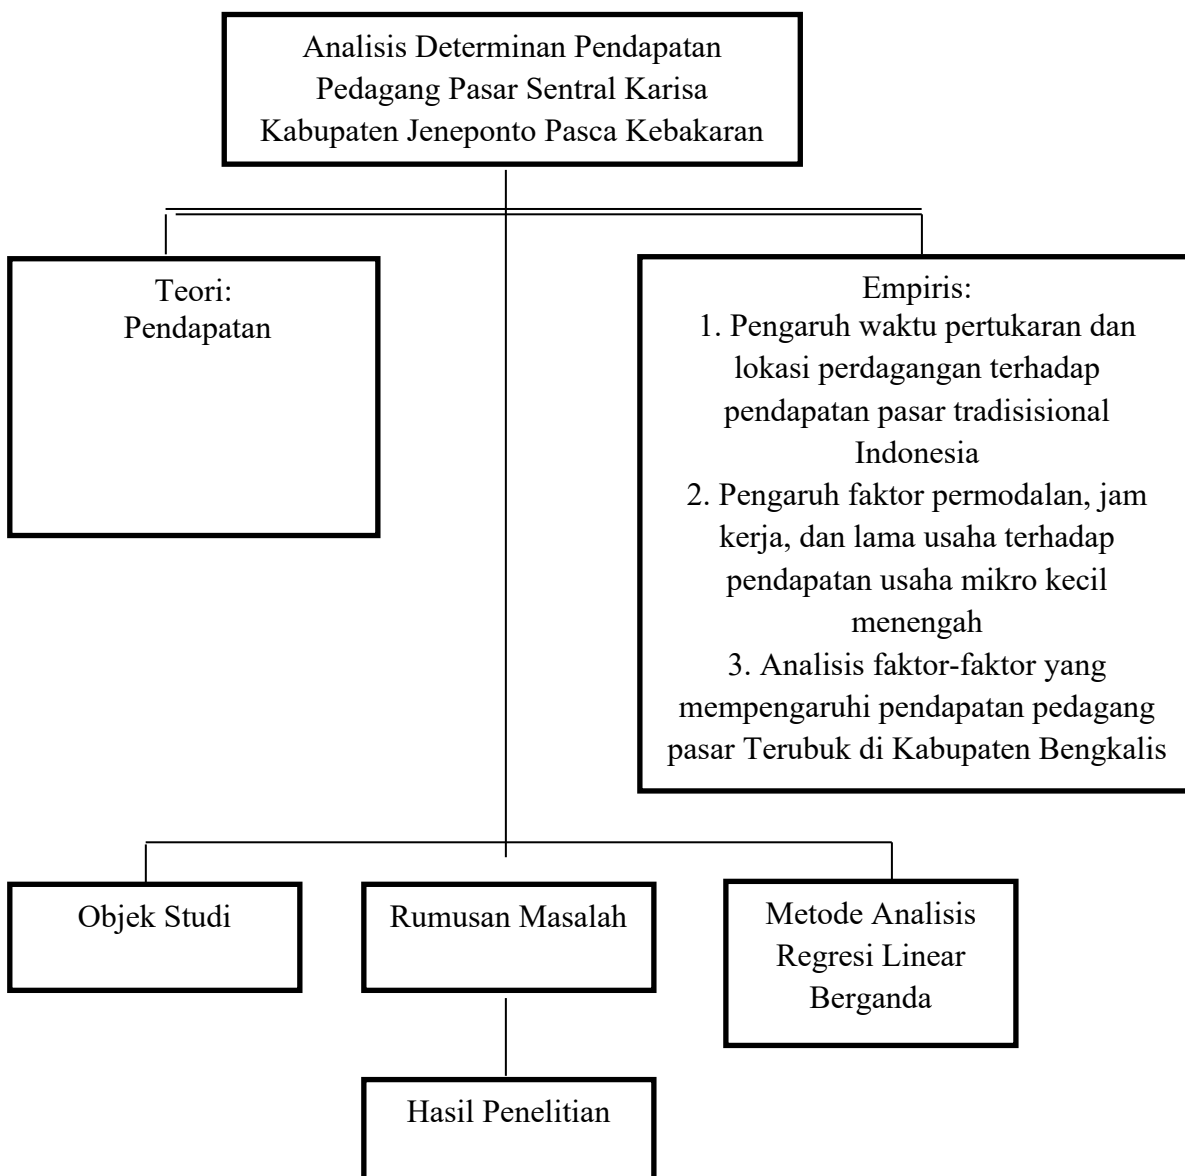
Analisis Determinan Pendapatan Pedagang Pasar Sentral Karisa Kabupaten Jeneponto Pasca Kebakaran

Teori:
Pendapatan

Empiris:
1. Pengaruh waktu pertukaran dan lokasi perdagangan terhadap pendapatan pasar tradisisional Indonesia
2. Pengaruh faktor permodalan, jam kerja, dan lama usaha terhadap pendapatan usaha mikro kecil menengah
3. Analisis faktor-faktor yang mempengaruhi pendapatan pedagang pasar Terubuk di Kabupaten Bengkalis

Objek Studi

Rumusan Masalah

Metode Analisis Regresi Linear Berganda

Hasil Penelitian